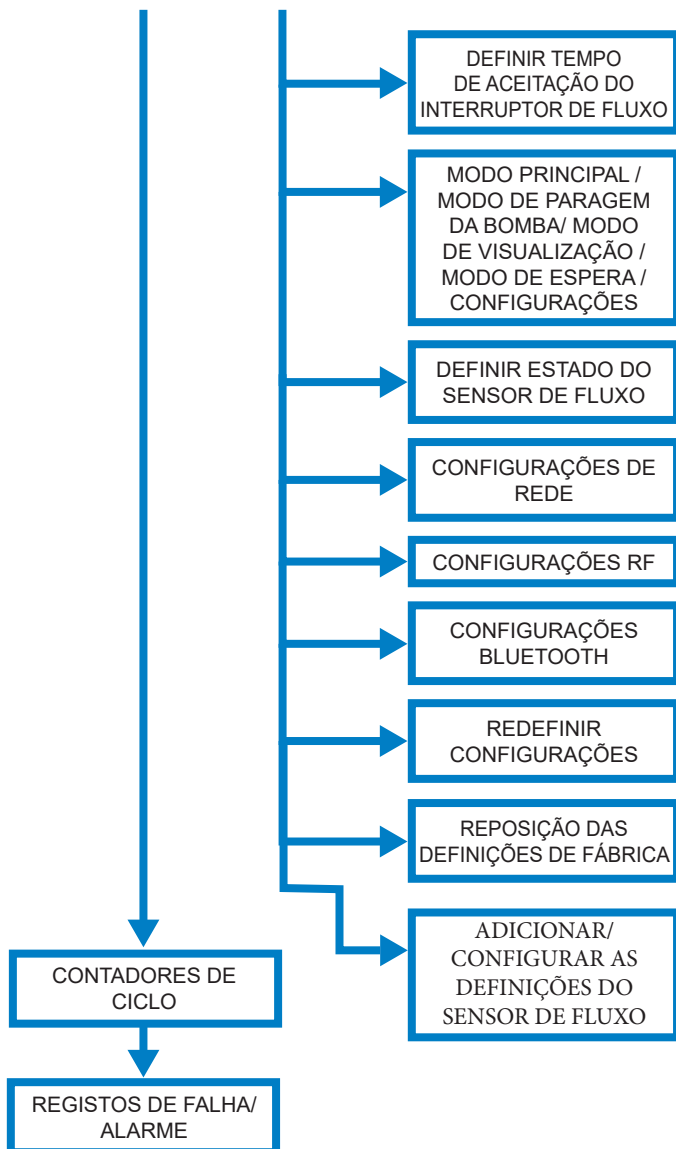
DEFINIR TEMPO DE ACEITAÇÃO DO INTERRUPTOR DE FLUXO

MODO PRINCIPAL / MODO DE PARAGEM DA BOMBA/ MODO DE VISUALIZAÇÃO / MODO DE ESPERA / CONFIGURAÇÕES

DEFINIR ESTADO DO SENSOR DE FLUXO

CONFIGURAÇÕES DE REDE

CONFIGURAÇÕES RF

CONFIGURAÇÕES BLUETOOTH

REDEFINIR CONFIGURAÇÕES

REPOSIÇÃO DAS DEFINIÇÕES DE FÁBRICA

ADICIONAR/ CONFIGURAR AS DEFINIÇÕES DO SENSOR DE FLUXO

CONTADORES DE CICLO

REGISTOS DE FALHA/ ALARME